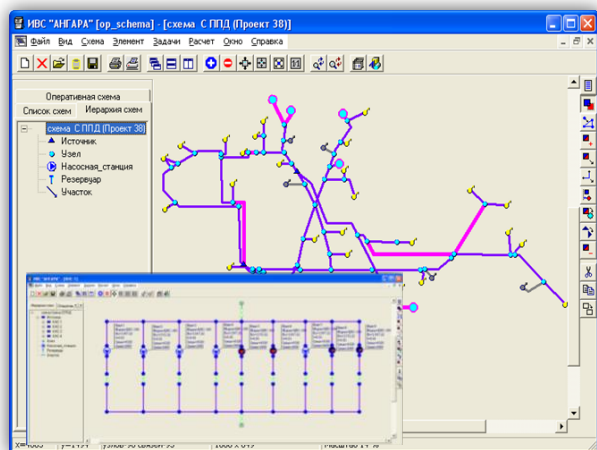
ИВС "АНГАРА" [op_schema] - [схема С ППД (Проект 38)]

Файл Вид Схема Элемент Задачи Расчет Окно Справка

Оперативная схема

Список схем Иерархия схем

схема С ППД (Проект 38)
Источник
Узел
Насосная_станция
Резервуар
Участок

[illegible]